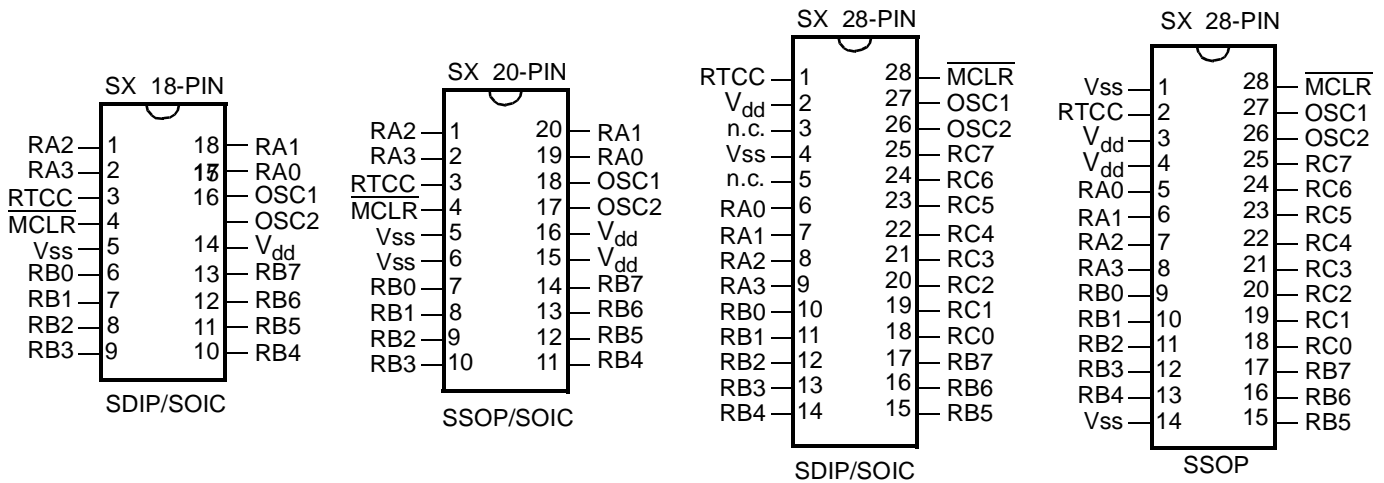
SX 18-PIN

| | | | |
|---|---|---|---|
| RA2 | 1 | 18 | RA1 |
| RA3 | 2 | 17 | RA0 |
| RTCC | 3 | 16 | OSC1 |
| $\overline{MCLR}$ | 4 | | OSC2 |
| Vss | 5 | 14 | $V_{dd}$ |
| RB0 | 6 | 13 | RB7 |
| RB1 | 7 | 12 | RB6 |
| RB2 | 8 | 11 | RB5 |
| RB3 | 9 | 10 | RB4 |

SDIP/SOIC

SX 20-PIN

| | | | |
|---|---|---|---|
| RA2 | 1 | 20 | RA1 |
| RA3 | 2 | 19 | RA0 |
| RTCC | 3 | 18 | OSC1 |
| $\overline{MCLR}$ | 4 | 17 | OSC2 |
| Vss | 5 | 16 | $V_{dd}$ |
| Vss | 6 | 15 | $V_{dd}$ |
| RB0 | 7 | 14 | RB7 |
| RB1 | 8 | 13 | RB6 |
| RB2 | 9 | 12 | RB5 |
| RB3 | 10 | 11 | RB4 |

SSOP/SOIC

SX 28-PIN

| | | | |
|---|---|---|---|
| RTCC | 1 | 28 | $\overline{MCLR}$ |
| $V_{dd}$ | 2 | 27 | OSC1 |
| n.c. | 3 | 26 | OSC2 |
| Vss | 4 | 25 | RC7 |
| n.c. | 5 | 24 | RC6 |
| RA0 | 6 | 23 | RC5 |
| RA1 | 7 | 22 | RC4 |
| RA2 | 8 | 21 | RC3 |
| RA3 | 9 | 20 | RC2 |
| RB0 | 10 | 19 | RC1 |
| RB1 | 11 | 18 | RC0 |
| RB2 | 12 | 17 | RB7 |
| RB3 | 13 | 16 | RB6 |
| RB4 | 14 | 15 | RB5 |

SDIP/SOIC

SX 28-PIN

| | | | |
|---|---|---|---|
| Vss | 1 | 28 | $\overline{MCLR}$ |
| RTCC | 2 | 27 | OSC1 |
| $V_{dd}$ | 3 | 26 | OSC2 |
| $V_{dd}$ | 4 | 25 | RC7 |
| RA0 | 5 | 24 | RC6 |
| RA1 | 6 | 23 | RC5 |
| RA2 | 7 | 22 | RC4 |
| RA3 | 8 | 21 | RC3 |
| RB0 | 9 | 20 | RC2 |
| RB1 | 10 | 19 | RC1 |
| RB2 | 11 | 18 | RC0 |
| RB3 | 12 | 17 | RB7 |
| RB4 | 13 | 16 | RB6 |
| Vss | 14 | 15 | RB5 |

SSOP